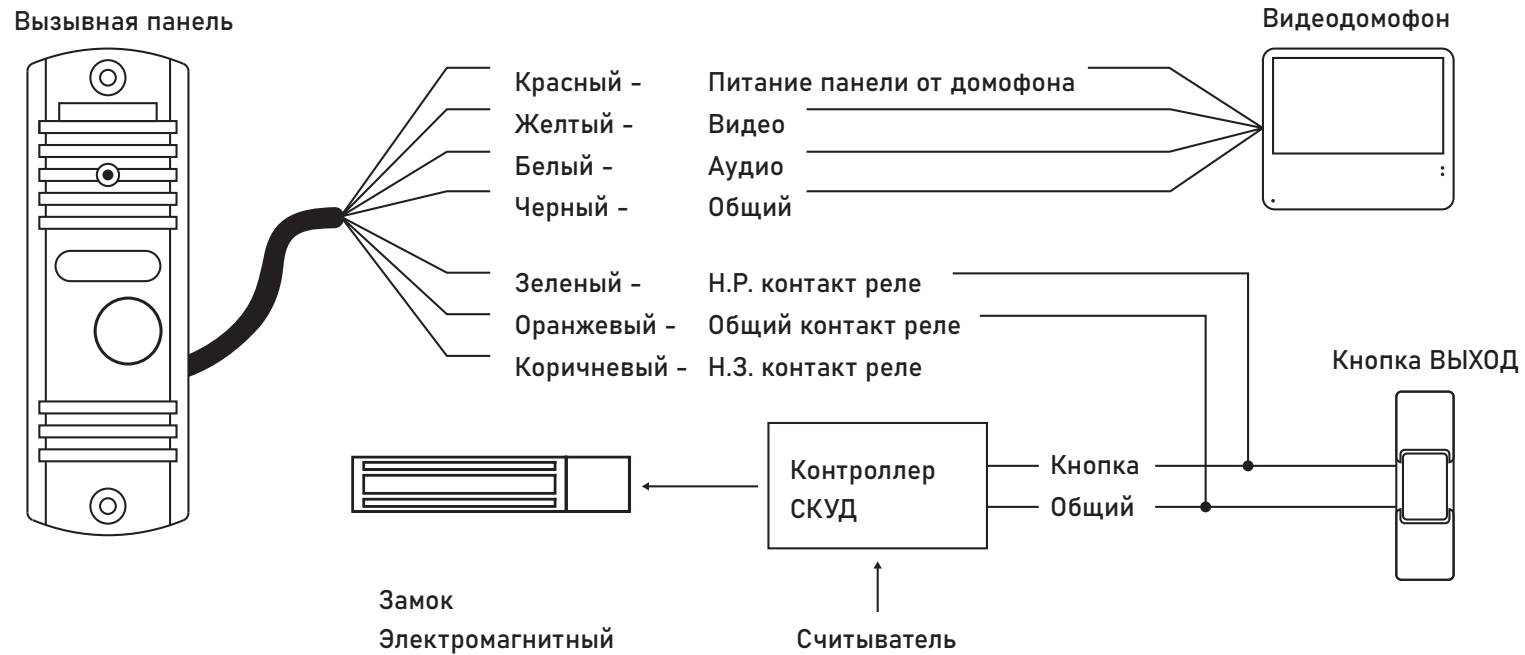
Вызывная панель

Видеодомофон

Красный - Питание панели от домофона
Желтый - Видео
Белый - Аудио
Черный - Общий

Зеленый - Н.Р. контакт реле
Оранжевый - Общий контакт реле
Коричневый - Н.З. контакт реле

Кнопка ВЫХОД

Контроллер СКУД

Кнопка
Общий

Замок Электромагнитный

Считыватель